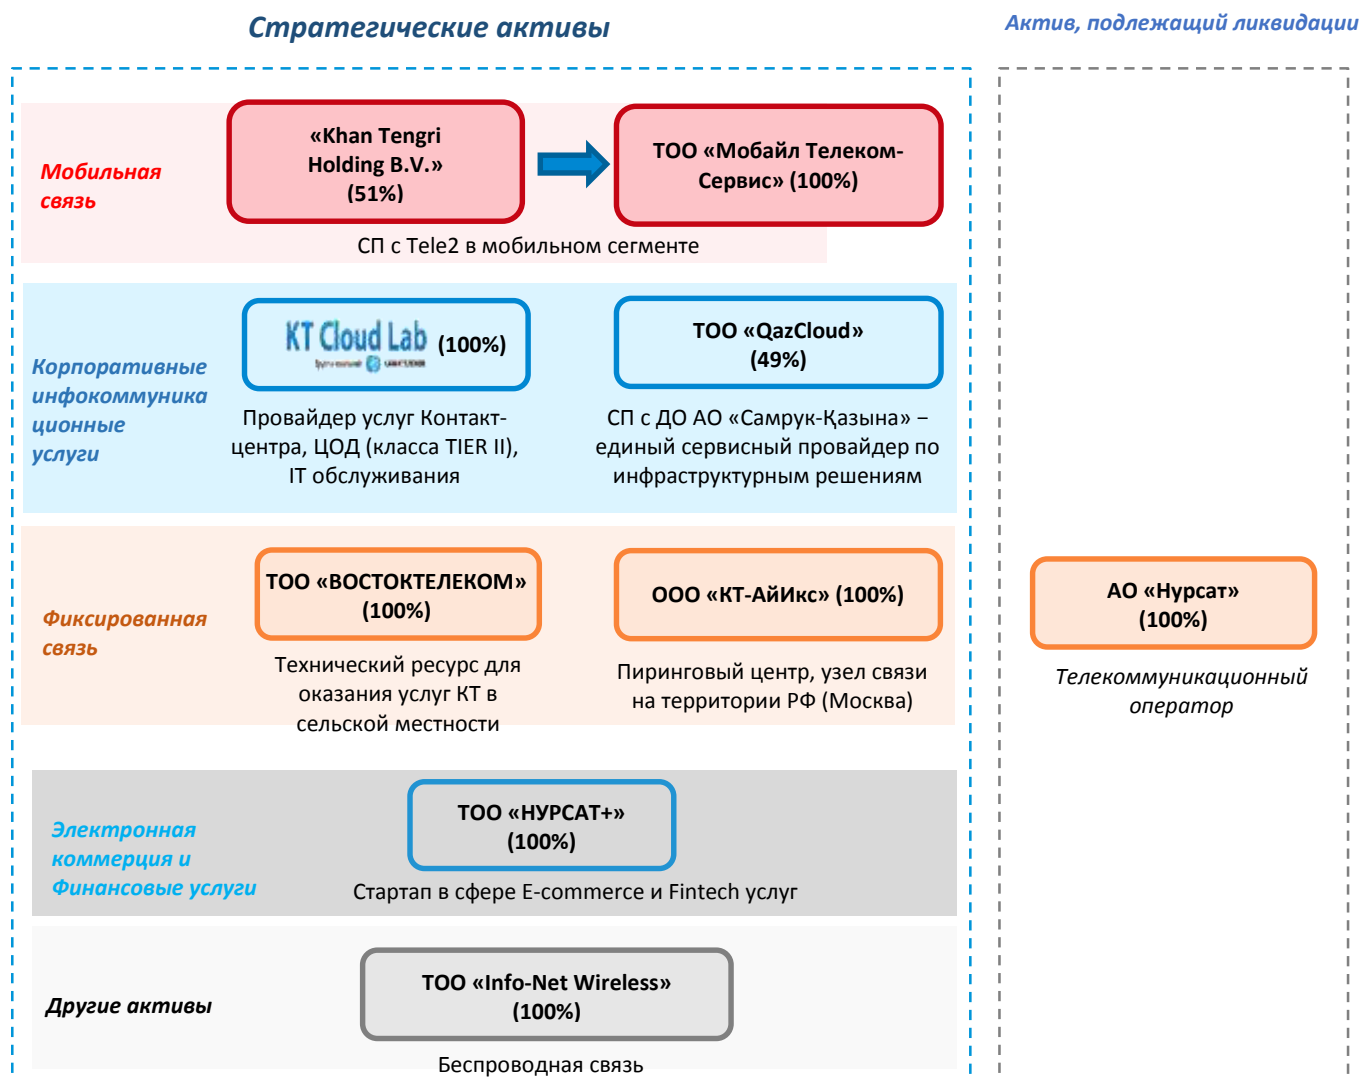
Стратегические активы

Актив, подлежащий ликвидации

Мобильная связь

«Khan Tengri Holding B.V.» (51%)

ТОО «Мобайл Телеком-Сервис» (100%)

СП с Tele2 в мобильном сегменте

Корпоративные инфокоммуникационные услуги

KT Cloud Lab (100%)

Провайдер услуг Контакт-центра, ЦОД (класса TIER II), IT обслуживания

ТОО «QazCloud» (49%)

СП с ДО АО «Самрук-Қазына» – единый сервисный провайдер по инфраструктурным решениям

Фиксированная связь

ТОО «ВОСТОКТЕЛЕКОМ» (100%)

Технический ресурс для оказания услуг КТ в сельской местности

ООО «КТ-АйИкс» (100%)

Пиринговый центр, узел связи на территории РФ (Москва)

АО «Нурсат» (100%)

Телекоммуникационный оператор

Электронная коммерция и Финансовые услуги

ТОО «НУРСАТ+» (100%)

Стартап в сфере E-commerce и Fintech услуг

Другие активы

ТОО «Info-Net Wireless» (100%)

Беспроводная связь